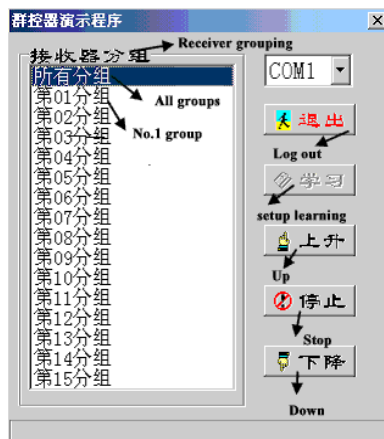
群控器演示程序

接收器分组

Receiver grouping

所有分组
第01分组
第02分组
第03分组
第04分组
第05分组
第06分组
第07分组
第08分组
第09分组
第10分组
第11分组
第12分组
第13分组
第14分组
第15分组

All groups

No.1 group

COM1

退出

Log out

学习

setup learning

上升

Up

停止

Stop

下降

Down